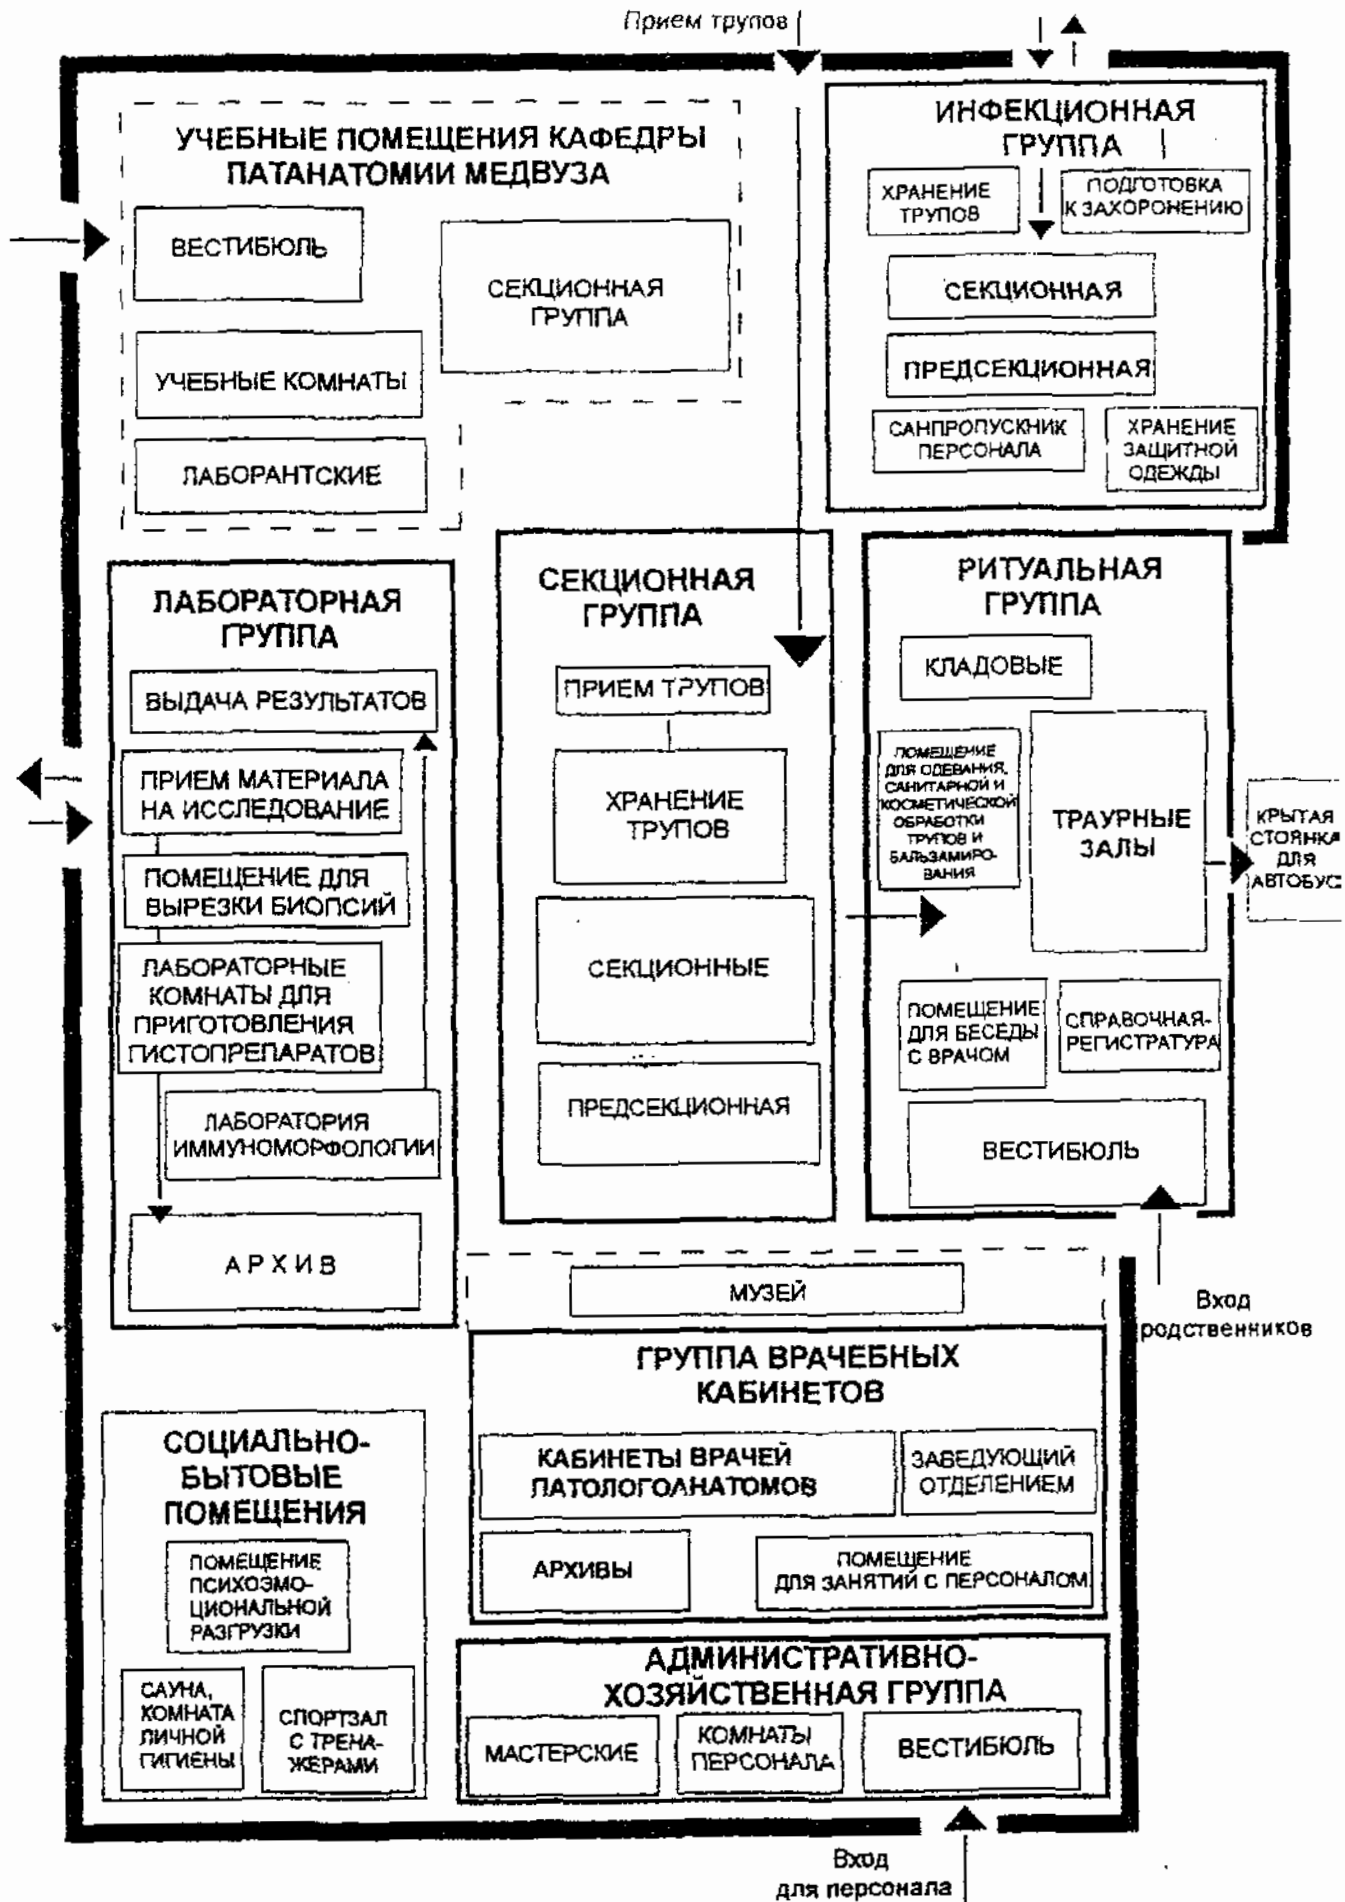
Прием трупов

УЧЕБНЫЕ ПОМЕЩЕНИЯ КАФЕДРЫ ПАТАНАТОМИИ МЕДВУЗА

ВЕСТИБЮЛЬ

СЕКЦИОННАЯ ГРУППА

УЧЕБНЫЕ КОМНАТЫ

ЛАБОРАНТСКИЕ

ИНФЕКЦИОННАЯ ГРУППА

ХРАНЕНИЕ ТРУПОВ

ПОДГОТОВКА К ЗАХОРОНЕНИЮ

СЕКЦИОННАЯ

ПРЕДСЕКЦИОННАЯ

САНПРОПУСКНИК ПЕРСОНАЛА

ХРАНЕНИЕ ЗАЩИТНОЙ ОДЕЖДЫ

ЛАБОРАТОРНАЯ ГРУППА

ВЫДАЧА РЕЗУЛЬТАТОВ

ПРИЕМ МАТЕРИАЛА НА ИССЛЕДОВАНИЕ

ПОМЕЩЕНИЕ ДЛЯ ВЫРЕЗКИ БИОПСИЙ

ЛАБОРАТОРНЫЕ КОМНАТЫ ДЛЯ ПРИГОТОВЛЕНИЯ ГИСТОПРЕПАРАТОВ

ЛАБОРАТОРИЯ ИММУНОМОРФОЛОГИИ

АРХИВ

СЕКЦИОННАЯ ГРУППА

ПРИЕМ ТРУПОВ

ХРАНЕНИЕ ТРУПОВ

СЕКЦИОННЫЕ

ПРЕДСЕКЦИОННАЯ

РИТУАЛЬНАЯ ГРУППА

КЛАДОВЫЕ

ПОМЕЩЕНИЕ ДЛЯ ОДЕВАНИЯ, САНИТАРНОЙ И КОСМЕТИЧЕСКОЙ ОБРАБОТКИ ТРУПОВ И БАЛЬЗАМИРОВАНИЯ

ТРАУРНЫЕ ЗАЛЫ

КРЫТАЯ СТОЯНКА ДЛЯ АВТОБУС

ПОМЕЩЕНИЕ ДЛЯ БЕСЕДЫ С ВРАЧОМ

СПРАВОЧНАЯ-РЕГИСТРАТУРА

ВЕСТИБЮЛЬ

Вход родственников

МУЗЕЙ

ГРУППА ВРАЧЕБНЫХ КАБИНЕТОВ

КАБИНЕТЫ ВРАЧЕЙ ПАТОЛОГОАНАТОМОВ

ЗАВЕДУЮЩИЙ ОТДЕЛЕНИЕМ

АРХИВЫ

ПОМЕЩЕНИЕ ДЛЯ ЗАНЯТИЙ С ПЕРСОНАЛОМ

СОЦИАЛЬНО-БЫТОВЫЕ ПОМЕЩЕНИЯ

ПОМЕЩЕНИЕ ПСИХОЭМОЦИОНАЛЬНОЙ РАЗГРУЗКИ

САУНА, КОМНАТА ЛИЧНОЙ ГИГИЕНЫ

СПОРТЗАЛ С ТРЕНАЖЕРАМИ

АДМИНИСТРАТИВНО-ХОЗЯЙСТВЕННАЯ ГРУППА

МАСТЕРСКИЕ

КОМНАТЫ ПЕРСОНАЛА

ВЕСТИБЮЛЬ

Вход для персонала